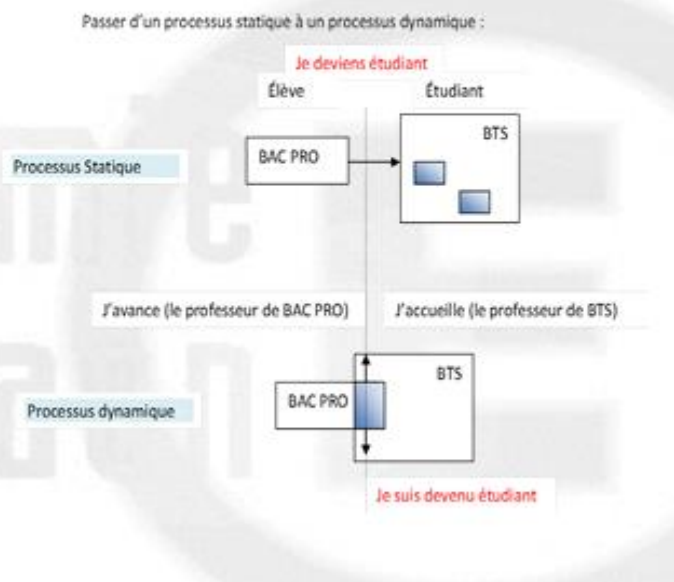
Passer d'un processus statique à un processus dynamique :

Je deviens étudiant

Élève

Étudiant

BTS

BAC PRO

Processus Statique

J'avance (le professeur de BAC PRO)

J'accueille (le professeur de BTS)

BTS

BAC PRO

Processus dynamique

Je suis devenu étudiant